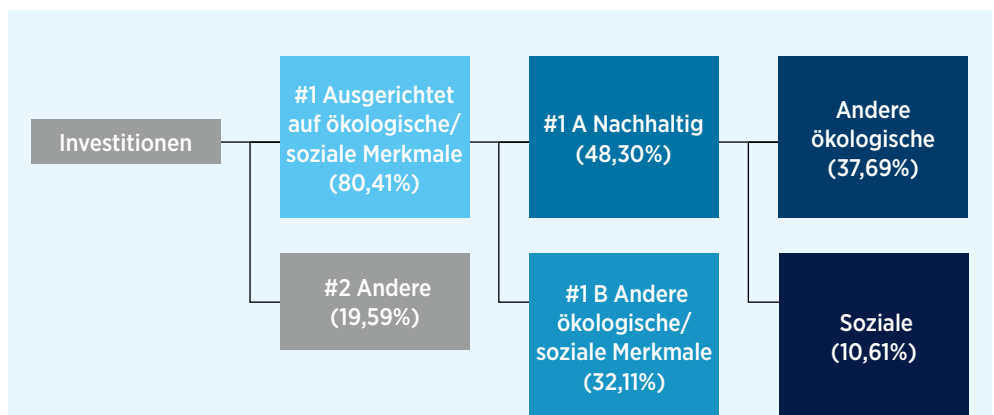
Investitionen

#1 Ausgerichtet auf ökologische/ soziale Merkmale (80,41%)

#2 Andere (19,59%)

#1 A Nachhaltig (48,30%)

#1 B Andere ökologische/ soziale Merkmale (32,11%)

Andere ökologische (37,69%)

Soziale (10,61%)